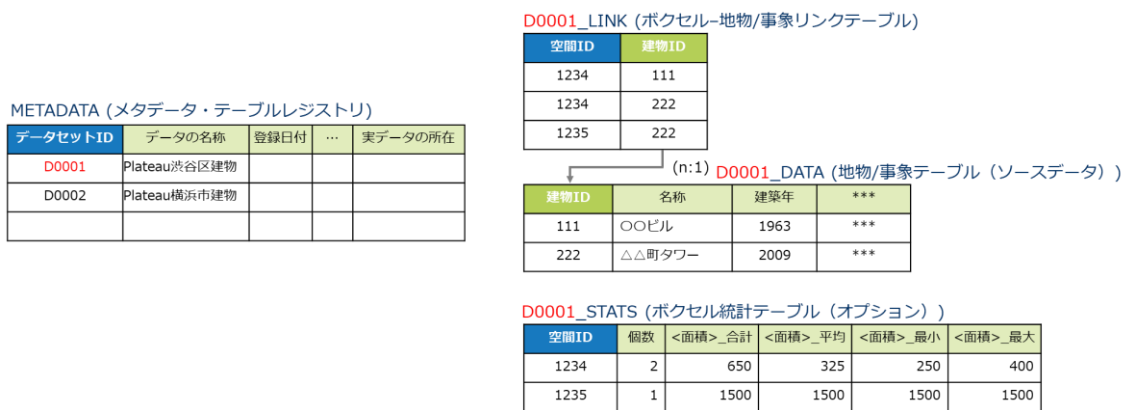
D0001_LINK (ボクセル–地物/事象リンクテーブル)

| 空間ID | 建物ID |
|---|---|
| 1234 | 111 |
| 1234 | 222 |
| 1235 | 222 |

METADATA (メタデータ・テーブルレジストリ)

| データセットID | データの名称 | 登録日付 | … | 実データの所在 |
|---|---|---|---|---|
| D0001 | Plateau渋谷区建物 | | | |
| D0002 | Plateau横浜市建物 | | | |
| | | | | |

(n:1)

D0001_DATA (地物/事象テーブル（ソースデータ）)

| 建物ID | 名称 | 建築年 | *** |
|---|---|---|---|
| 111 | ○○ビル | 1963 | *** |
| 222 | △△町タワー | 2009 | *** |

D0001_STATS (ボクセル統計テーブル（オプション）)

| 空間ID | 個数 | <面積>_合計 | <面積>_平均 | <面積>_最小 | <面積>_最大 |
|---|---|---|---|---|---|
| 1234 | 2 | 650 | 325 | 250 | 400 |
| 1235 | 1 | 1500 | 1500 | 1500 | 1500 |